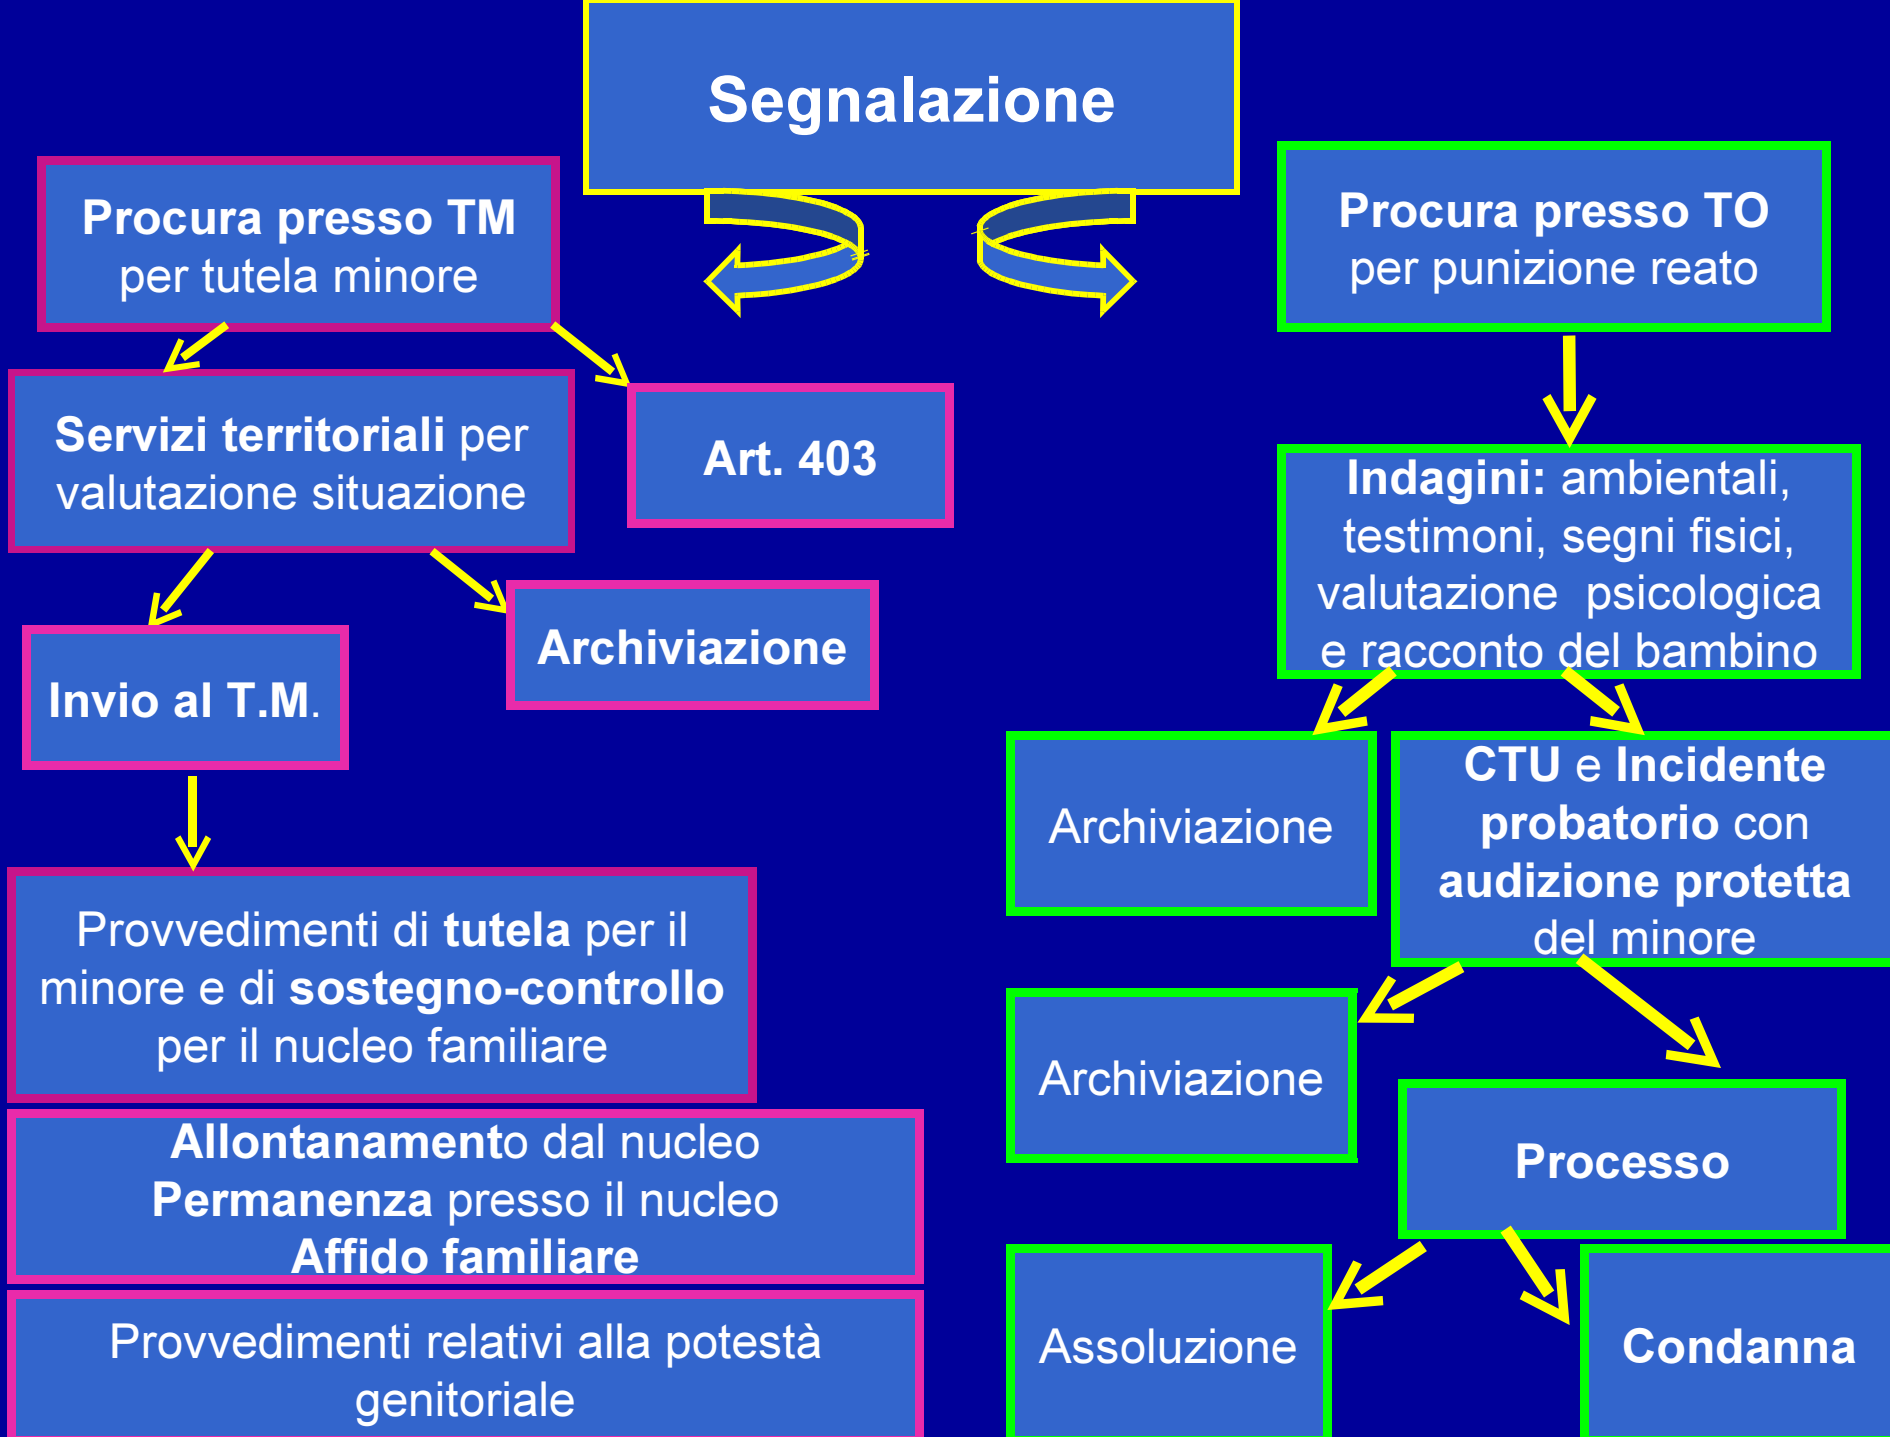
Segnalazione

Procura presso TM per tutela minore

Servizi territoriali per valutazione situazione

Art. 403

Archiviazione

Invio al T.M.

Provvedimenti di tutela per il minore e di sostegno-controllo per il nucleo familiare

Allontanamento dal nucleo
Permanenza presso il nucleo
Affido familiare

Provvedimenti relativi alla potestà genitoriale

Procura presso TO per punizione reato

Indagini: ambientali, testimoni, segni fisici, valutazione psicologica e racconto del bambino

Archiviazione

CTU e Incidente probatorio con audizione protetta del minore

Archiviazione

Processo

Assoluzione

Condanna